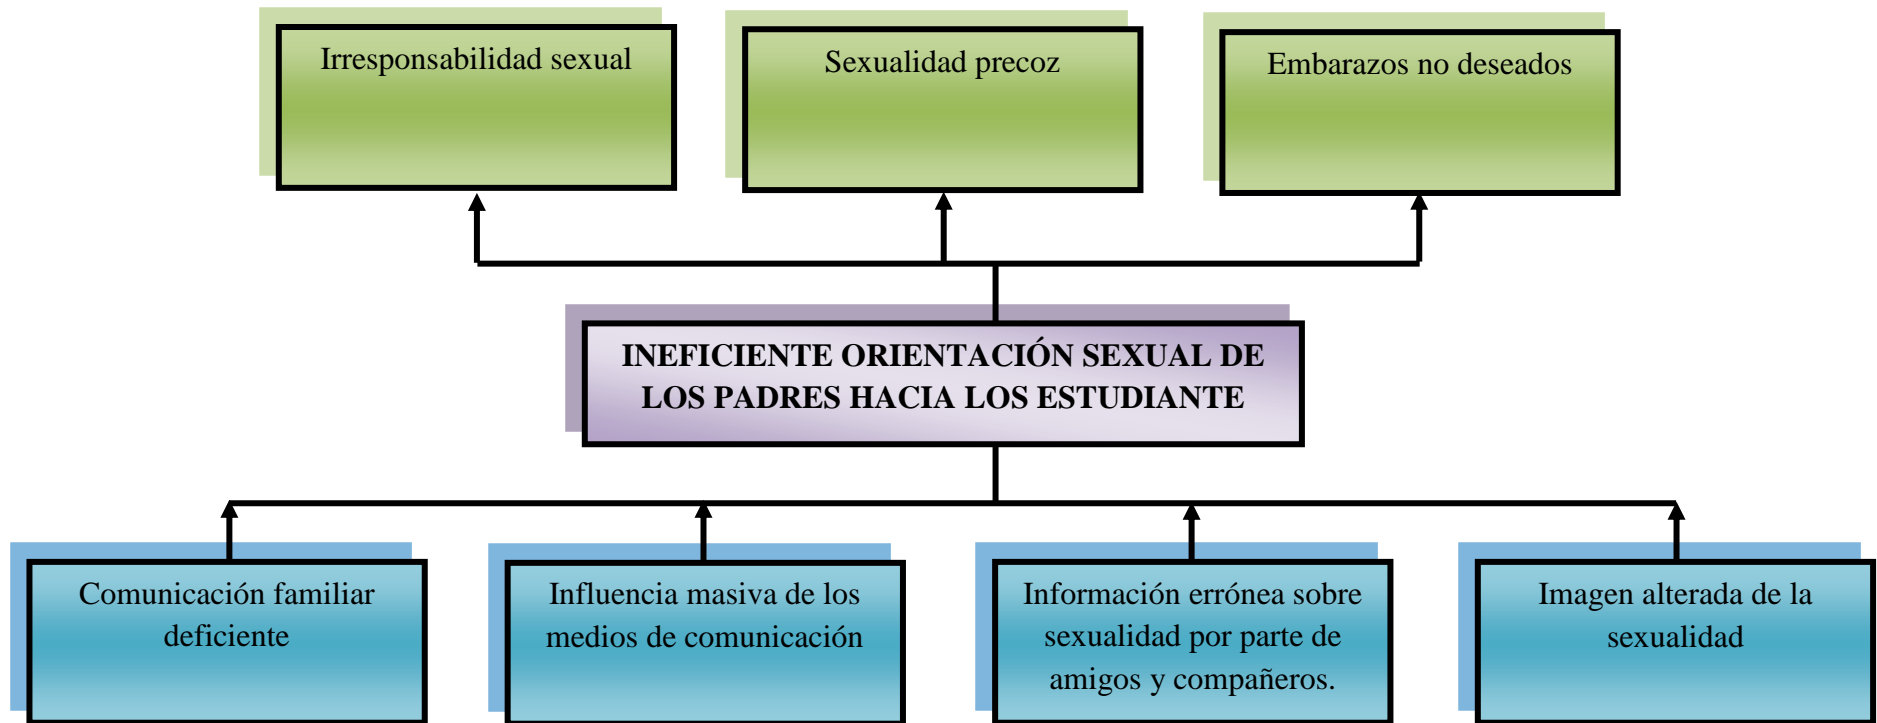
Irresponsabilidad sexual

Sexualidad precoz

Embarazos no deseados

INEFICIENTE ORIENTACIÓN SEXUAL DE LOS PADRES HACIA LOS ESTUDIANTE

Comunicación familiar deficiente

Influencia masiva de los medios de comunicación

Información errónea sobre sexualidad por parte de amigos y compañeros.

Imagen alterada de la sexualidad